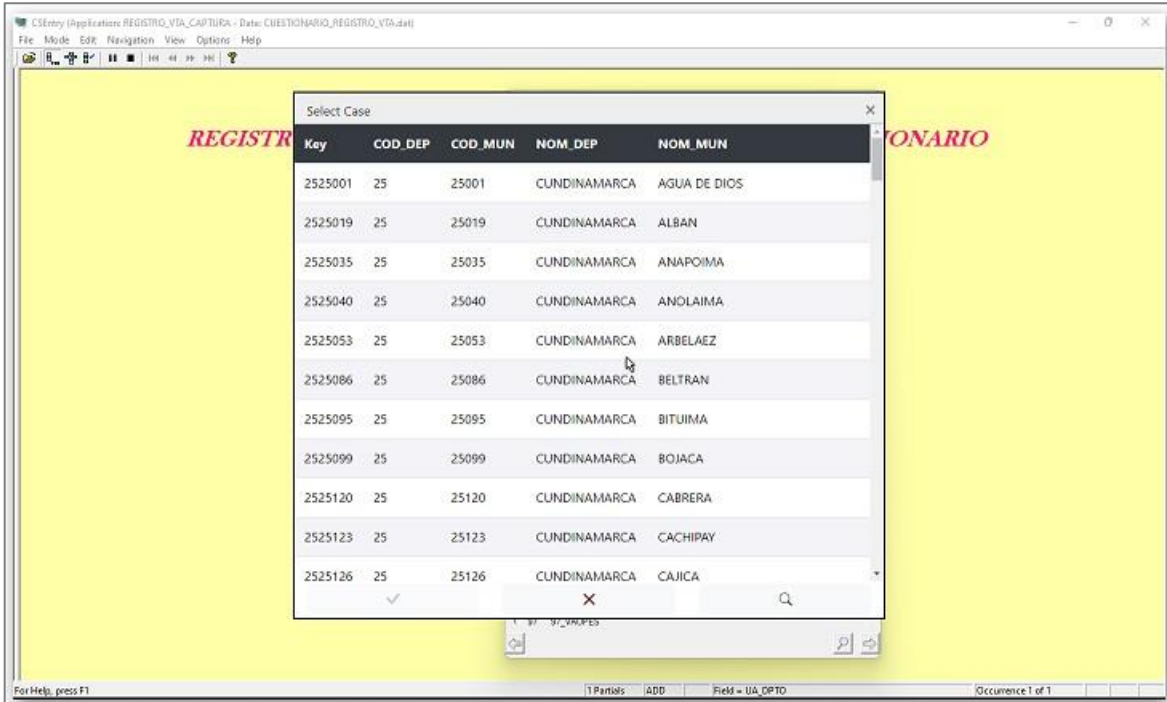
CSEntry (Application: REGISTRO_VTA_CAPTURA - Data: CUESTIONARIO_REGISTRO_VTA.dat)
File Mode Edit Navigation View Options Help

REGISTR

IONARIO

Select Case

| Key | COD_DEP | COD_MUN | NOM_DEP | NOM_MUN |
|---|---|---|---|---|
| 2525001 | 25 | 25001 | CUNDINAMARCA | AGUA DE DIOS |
| 2525019 | 25 | 25019 | CUNDINAMARCA | ALBAN |
| 2525035 | 25 | 25035 | CUNDINAMARCA | ANAPOIMA |
| 2525040 | 25 | 25040 | CUNDINAMARCA | ANOLAIMA |
| 2525053 | 25 | 25053 | CUNDINAMARCA | ARBELAEZ |
| 2525086 | 25 | 25086 | CUNDINAMARCA | BELTRAN |
| 2525095 | 25 | 25095 | CUNDINAMARCA | BITUIMA |
| 2525099 | 25 | 25099 | CUNDINAMARCA | BOJACA |
| 2525120 | 25 | 25120 | CUNDINAMARCA | CABRERA |
| 2525123 | 25 | 25123 | CUNDINAMARCA | CACHIPAY |
| 2525126 | 25 | 25126 | CUNDINAMARCA | CAJICA |

97 97_VAUPES

For Help, press F1 | 1 Partials | ADD | Field = UA_DPTO | Occurrence 1 of 1